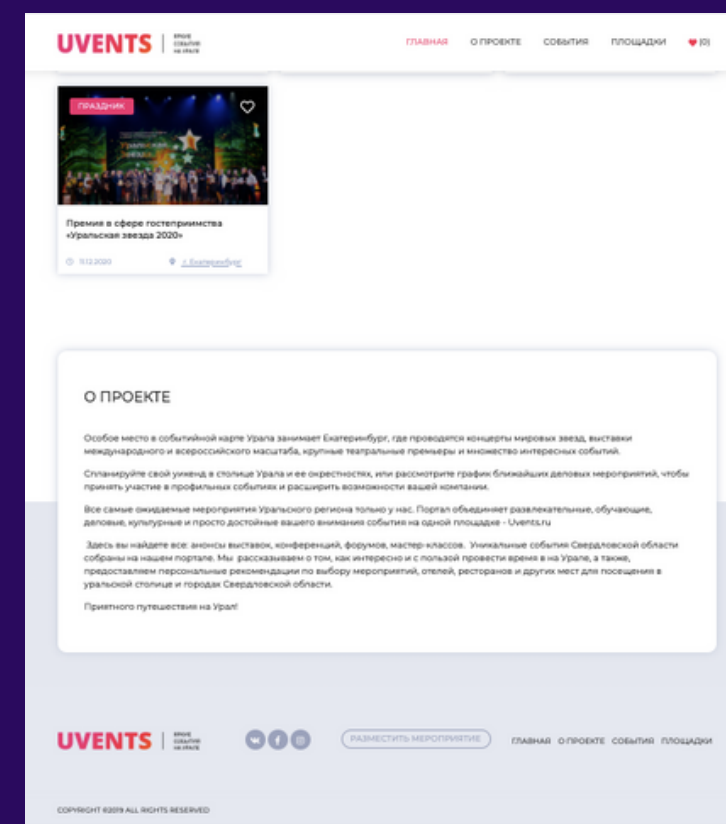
UVENTS | ЯРКИЕ СОБЫТИЯ НА УРАЛЕ

ГЛАВНАЯ О ПРОЕКТЕ СОБЫТИЯ ПЛОЩАДКИ (0)

ПРАЗДНИК

Премия в сфере гостеприимства «Уральская звезда 2020»

11.12.2020 г. Екатеринбург

О ПРОЕКТЕ

Особое место в событийной карте Урала занимает Екатеринбург, где проводятся концерты мировых звезд, выставки международного и всероссийского масштаба, крупные театральные премьеры и множество интересных событий.

Спланируйте свой уикенд в столице Урала и ее окрестностях, или рассмотрите график ближайших деловых мероприятий, чтобы принять участие в профильных событиях и расширить возможности вашей компании.

Все самые ожидаемые мероприятия Уральского региона только у нас. Портал объединяет развлекательные, обучающие, деловые, культурные и просто достойные вашего внимания события на одной площадке - Uvents.ru

Здесь вы найдете все: анонсы выставок, конференций, форумов, мастер-классов. Уникальные события Свердловской области собраны на нашем портале. Мы рассказываем о том, как интересно и с пользой провести время в на Урале, а также, предоставляем персональные рекомендации по выбору мероприятий, отелей, ресторанов и других мест для посещения в уральской столице и городах Свердловской области.

Приятного путешествия на Урал!

UVENTS | ЯРКИЕ СОБЫТИЯ НА УРАЛЕ

РАЗМЕСТИТЬ МЕРОПРИЯТИЕ

ГЛАВНАЯ О ПРОЕКТЕ СОБЫТИЯ ПЛОЩАДКИ

COPYRIGHT ©2019 ALL RIGHTS RESERVED